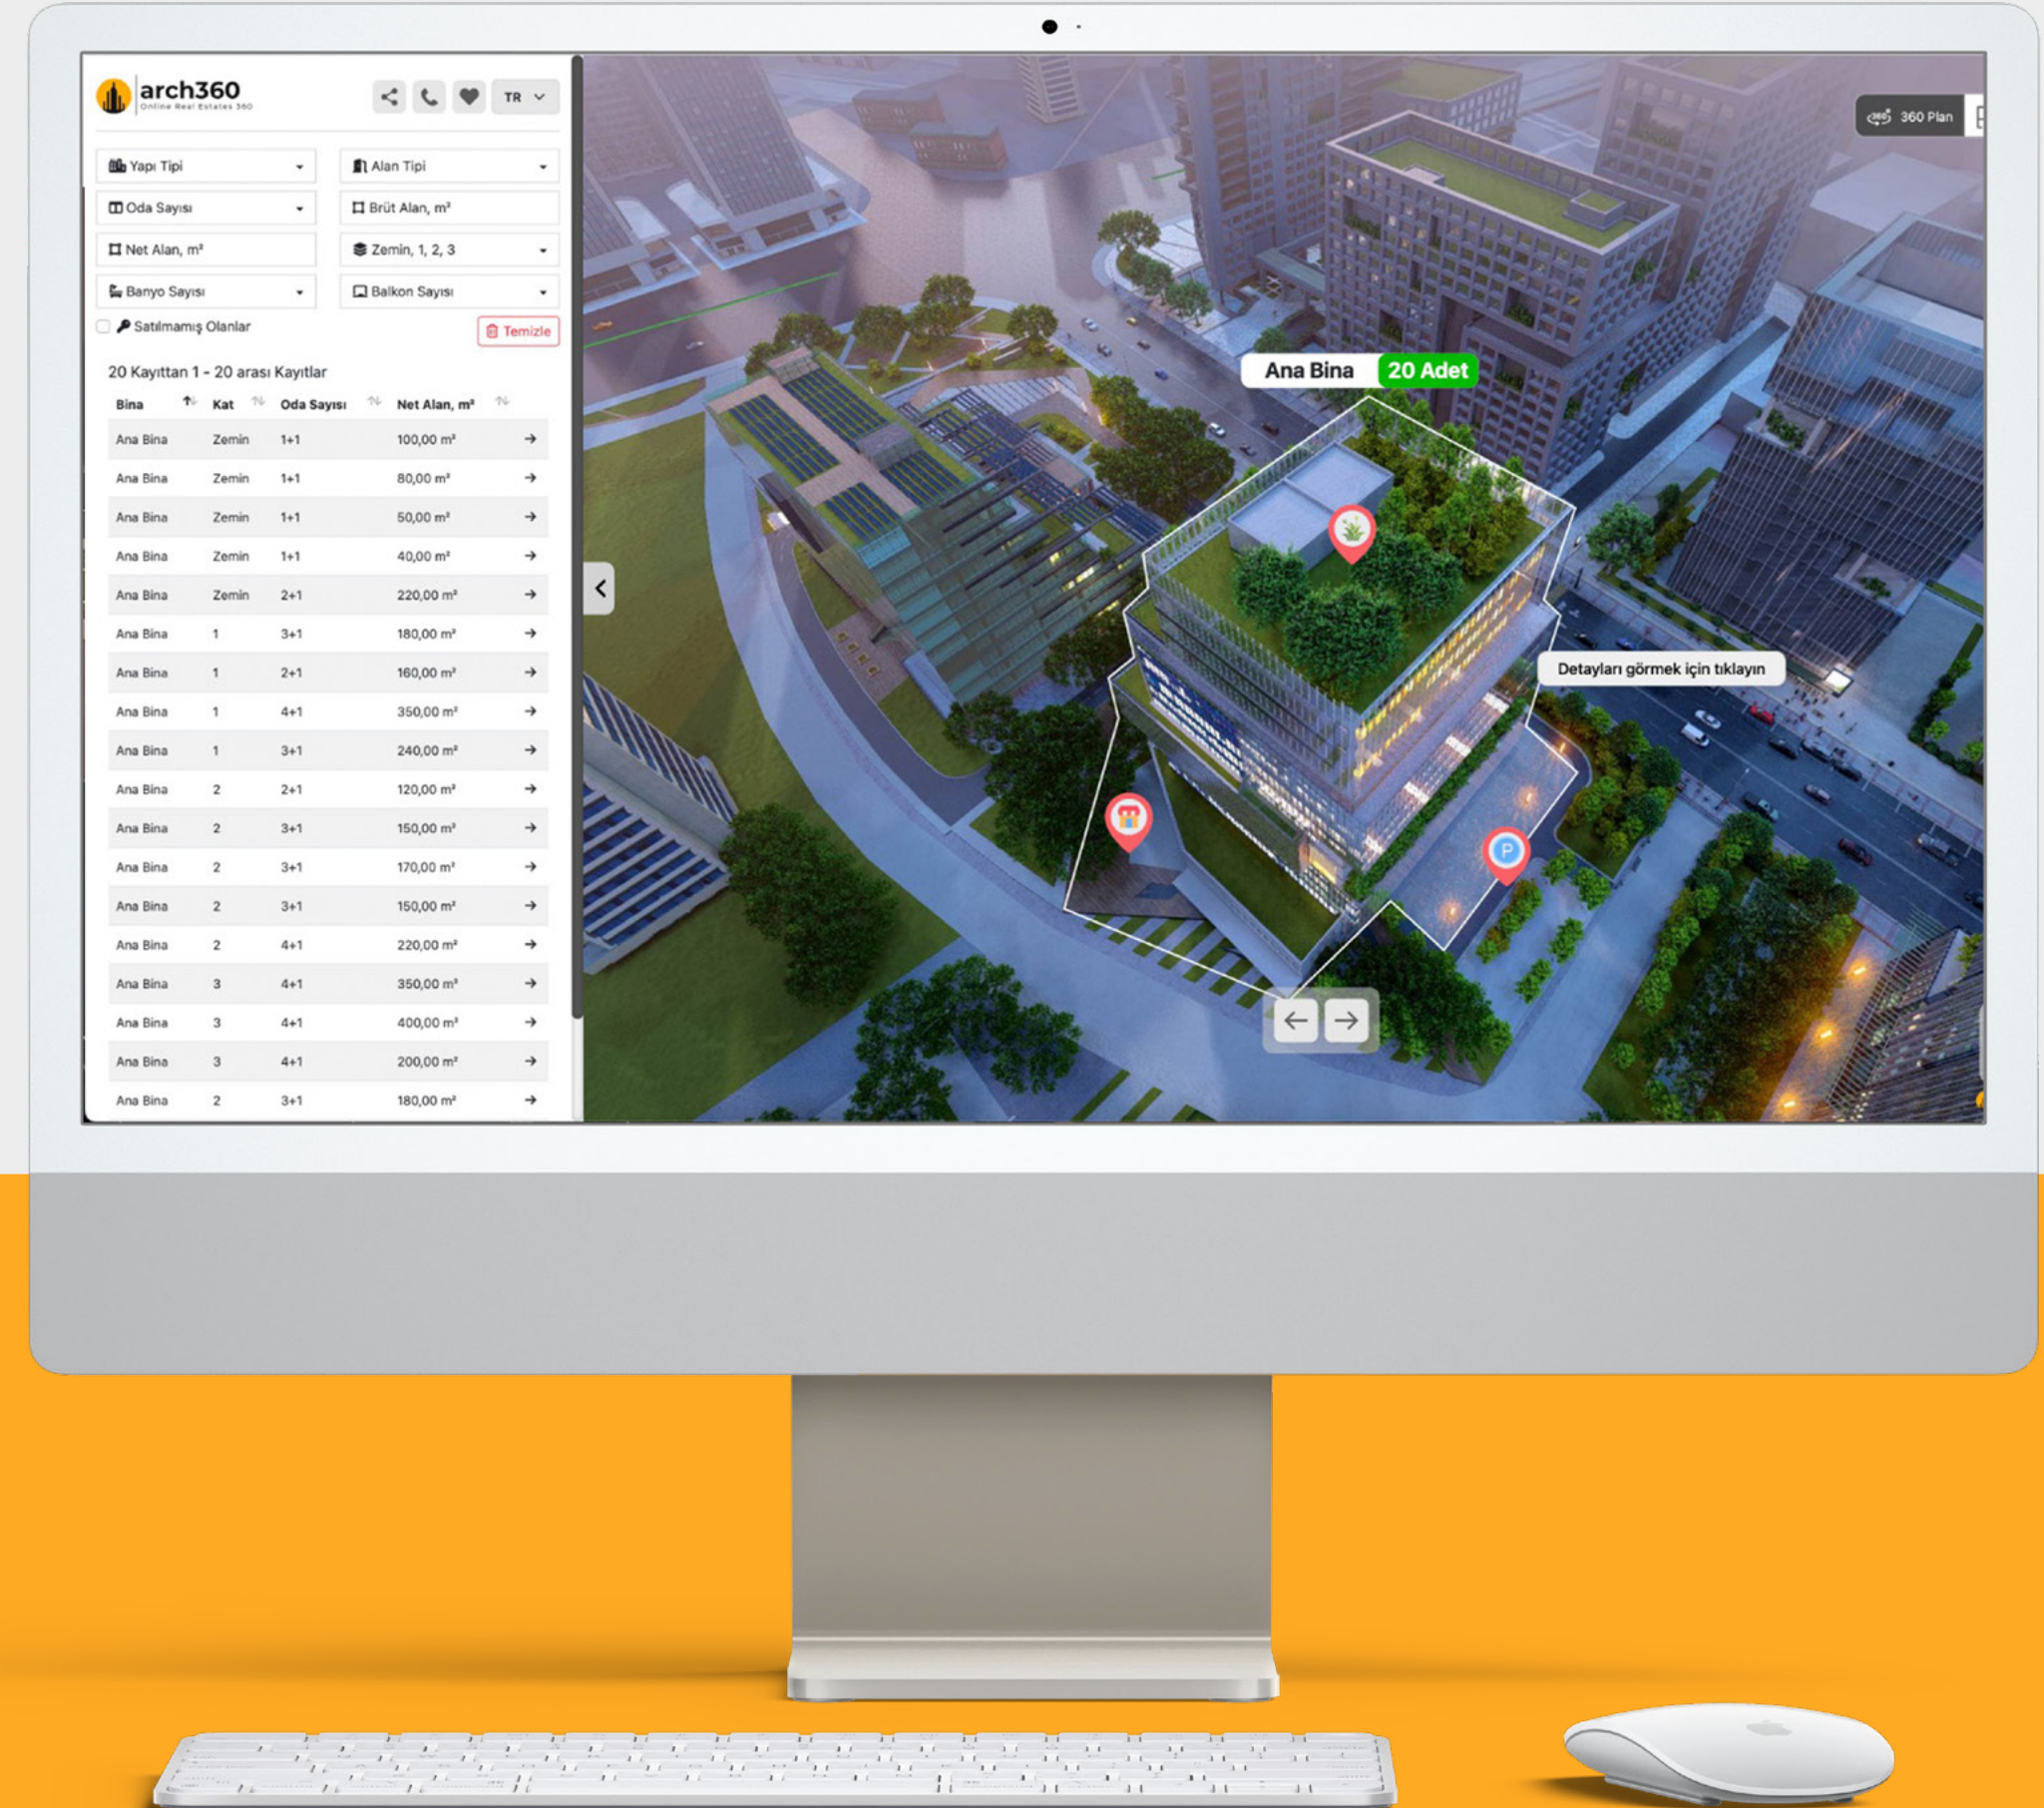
arch360
Online Real Estates 360

TR

Yapı Tipi
Alan Tipi
Oda Sayısı
Brüt Alan, m²
Net Alan, m²
Zemin, 1, 2, 3
Banyo Sayısı
Balkon Sayısı
Satılmamış Olanlar
Temizle

20 Kayıttan 1 - 20 arası Kayıtlar

| Bina | Kat | Oda Sayısı | Net Alan, m² | |
|---|---|---|---|---|
| Ana Bina | Zemin | 1+1 | 100,00 m² | → |
| Ana Bina | Zemin | 1+1 | 80,00 m² | → |
| Ana Bina | Zemin | 1+1 | 50,00 m² | → |
| Ana Bina | Zemin | 1+1 | 40,00 m² | → |
| Ana Bina | Zemin | 2+1 | 220,00 m² | → |
| Ana Bina | 1 | 3+1 | 180,00 m² | → |
| Ana Bina | 1 | 2+1 | 160,00 m² | → |
| Ana Bina | 1 | 4+1 | 350,00 m² | → |
| Ana Bina | 1 | 3+1 | 240,00 m² | → |
| Ana Bina | 2 | 2+1 | 120,00 m² | → |
| Ana Bina | 2 | 3+1 | 150,00 m² | → |
| Ana Bina | 2 | 3+1 | 170,00 m² | → |
| Ana Bina | 2 | 3+1 | 150,00 m² | → |
| Ana Bina | 2 | 4+1 | 220,00 m² | → |
| Ana Bina | 3 | 4+1 | 350,00 m² | → |
| Ana Bina | 3 | 4+1 | 400,00 m² | → |
| Ana Bina | 3 | 4+1 | 200,00 m² | → |
| Ana Bina | 2 | 3+1 | 180,00 m² | → |

360 Plan

Ana Bina 20 Adet

Detayları görmek için tıklayın

P